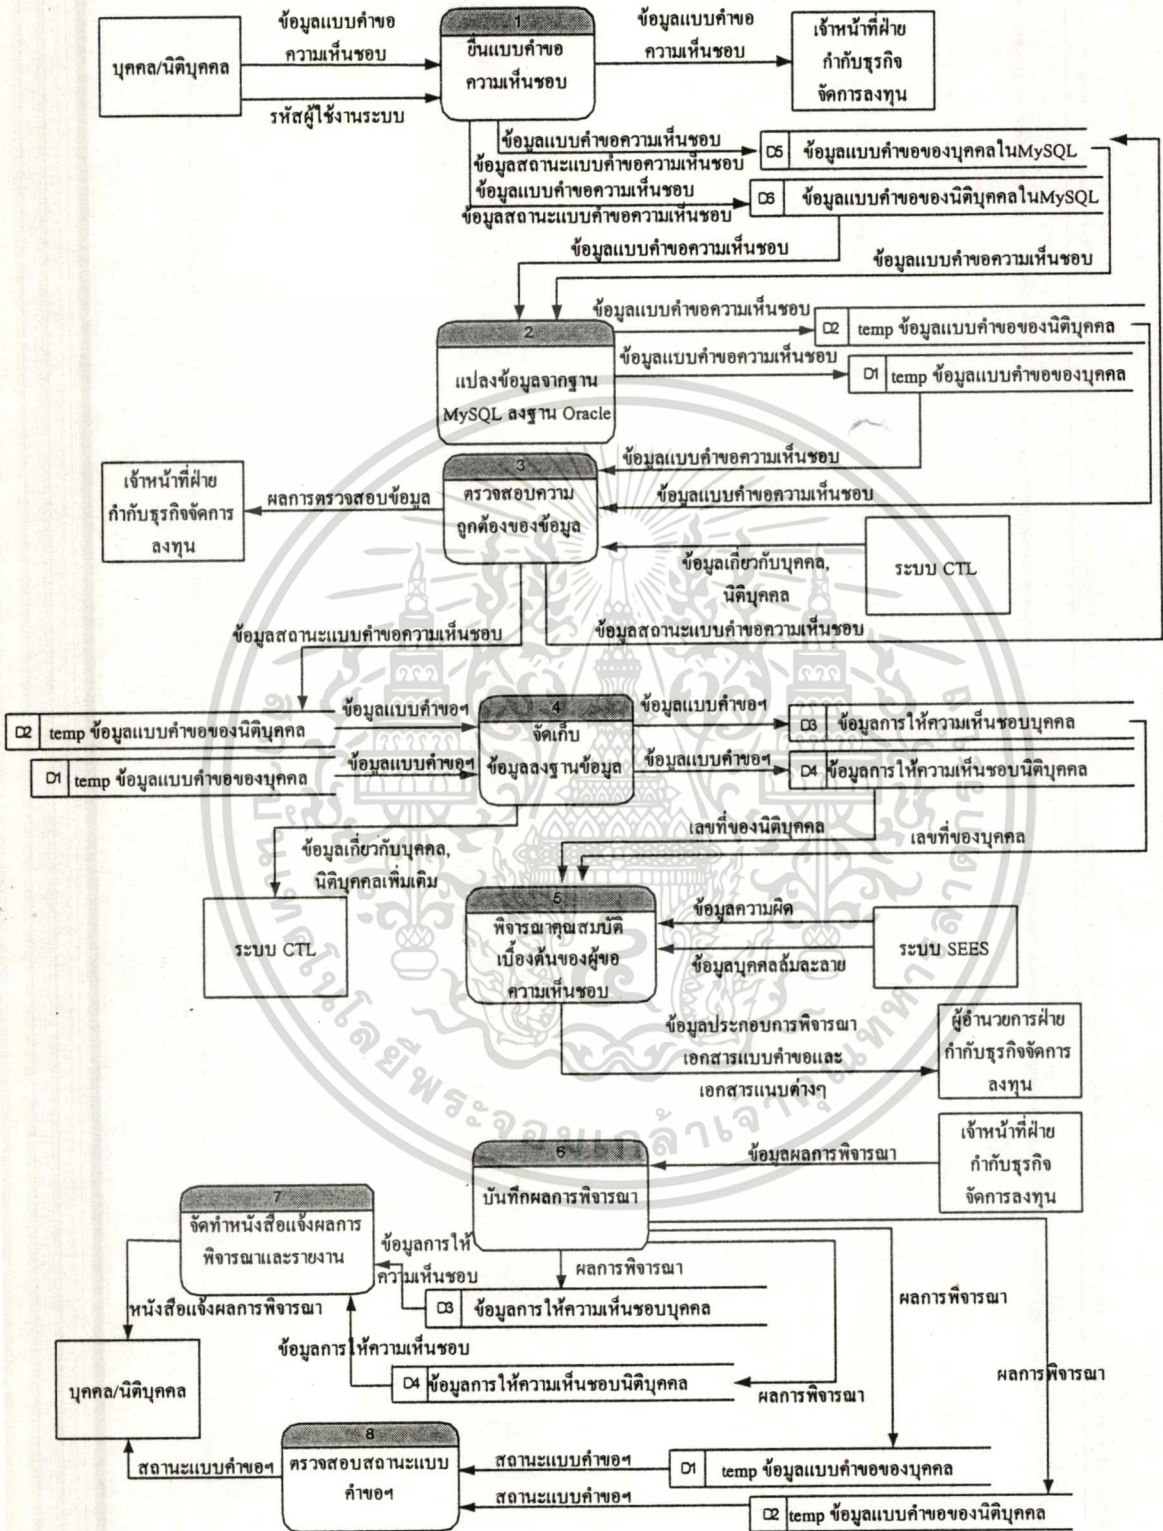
บุคคล/นิติบุคคล

ข้อมูลแบบคำขอความเห็นชอบ

รหัสผู้ใช้งานระบบ

1
ยื่นแบบคำขอความเห็นชอบ

ข้อมูลแบบคำขอความเห็นชอบ

เจ้าหน้าที่ฝ่ายกำกับธุรกิจจัดการลงทุน

ข้อมูลแบบคำขอความเห็นชอบ
ข้อมูลสถานะแบบคำขอความเห็นชอบ

D5 ข้อมูลแบบคำขอของบุคคลในMySQL

ข้อมูลแบบคำขอความเห็นชอบ
ข้อมูลสถานะแบบคำขอความเห็นชอบ

D6 ข้อมูลแบบคำขอของนิติบุคคลในMySQL

ข้อมูลแบบคำขอความเห็นชอบ

ข้อมูลแบบคำขอความเห็นชอบ

ข้อมูลแบบคำขอความเห็นชอบ

D2 temp ข้อมูลแบบคำขอของนิติบุคคล

2
แปลงข้อมูลจากฐาน MySQL ลงฐาน Oracle

ข้อมูลแบบคำขอความเห็นชอบ

D1 temp ข้อมูลแบบคำขอของบุคคล

ข้อมูลแบบคำขอความเห็นชอบ

เจ้าหน้าที่ฝ่ายกำกับธุรกิจจัดการลงทุน

ผลการตรวจสอบข้อมูล

3
ตรวจสอบความถูกต้องของข้อมูล

ข้อมูลแบบคำขอความเห็นชอบ

ข้อมูลเกี่ยวกับบุคคล, นิติบุคคล

ระบบ CTL

ข้อมูลสถานะแบบคำขอความเห็นชอบ

ข้อมูลสถานะแบบคำขอความเห็นชอบ

D2 temp ข้อมูลแบบคำขอของนิติบุคคล

ข้อมูลแบบคำขอฯ

4
จัดเก็บข้อมูลลงฐานข้อมูล

ข้อมูลแบบคำขอฯ

D3 ข้อมูลการให้ความเห็นชอบบุคคล

D1 temp ข้อมูลแบบคำขอของบุคคล

ข้อมูลแบบคำขอฯ

ข้อมูลแบบคำขอฯ

D4 ข้อมูลการให้ความเห็นชอบนิติบุคคล

เลขที่ของนิติบุคคล

เลขที่ของบุคคล

ข้อมูลเกี่ยวกับบุคคล, นิติบุคคลเพิ่มเติม

ระบบ CTL

5
พิจารณาคุณสมบัติเบื้องต้นของผู้ขอความเห็นชอบ

ข้อมูลความผิด

ข้อมูลบุคคลล้มละลาย

ระบบ SEES

ข้อมูลประกอบการพิจารณา เอกสารแบบคำขอและเอกสารแนบต่างๆ

ผู้อำนวยการฝ่ายกำกับธุรกิจจัดการลงทุน

เจ้าหน้าที่ฝ่ายกำกับธุรกิจจัดการลงทุน

ข้อมูลผลการพิจารณา

6
บันทึกผลการพิจารณา

7
จัดทำหนังสือแจ้งผลการพิจารณาและรายงาน

ข้อมูลการให้ความเห็นชอบ

ผลการพิจารณา

D3 ข้อมูลการให้ความเห็นชอบบุคคล

หนังสือแจ้งผลการพิจารณา

ผลการพิจารณา

ข้อมูลการให้ความเห็นชอบ

บุคคล/นิติบุคคล

D4 ข้อมูลการให้ความเห็นชอบนิติบุคคล

ผลการพิจารณา

ผลการพิจารณา

8
ตรวจสอบสถานะแบบคำขอฯ

สถานะแบบคำขอฯ

สถานะแบบคำขอฯ

D1 temp ข้อมูลแบบคำขอของบุคคล

สถานะแบบคำขอฯ

D2 temp ข้อมูลแบบคำขอของนิติบุคคล